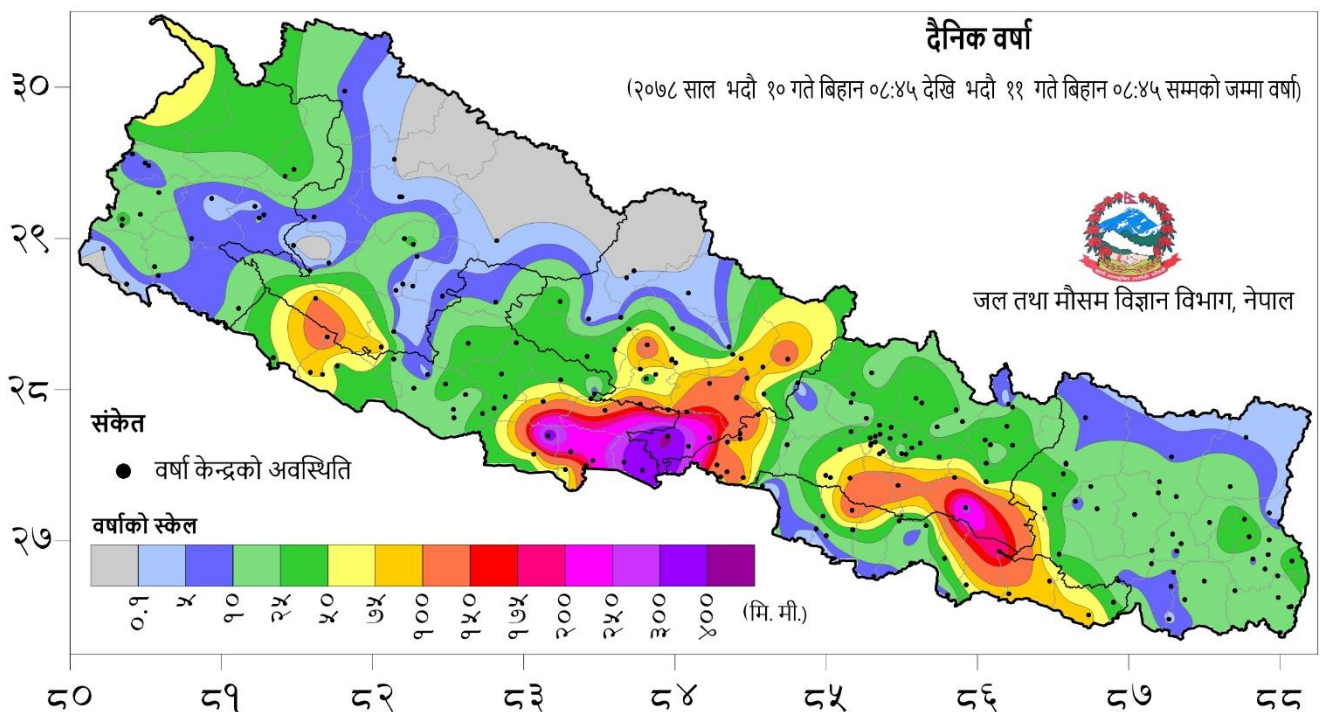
दैनिक वर्षा

(२०७८ साल भदौ १० गते बिहान ०८:४५ देखि भदौ ११ गते बिहान ०८:४५ सम्मको जम्मा वर्षा)

जल तथा मौसम विज्ञान विभाग, नेपाल

संकेत

● वर्षा केन्द्रको अवस्थिति

वर्षाको स्केल

०.१ ५ १० २५ ५० ७५ १०० १५० १७५ २०० २५० ३०० ४०० (मि. मी.)

३०
२९
२८
२७

८० ८१ ८२ ८३ ८४ ८५ ८६ ८७ ८८